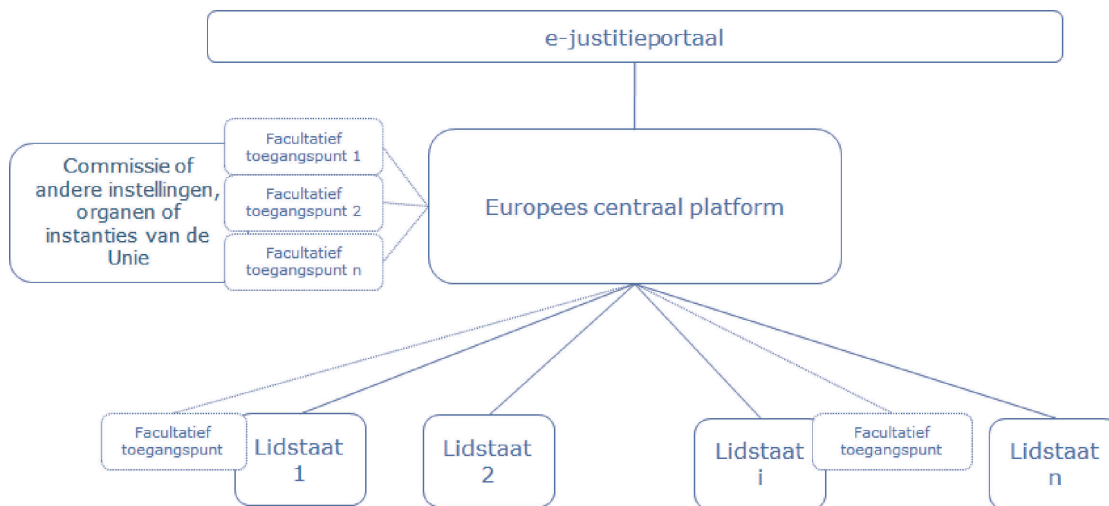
e-justitieportaal

Commissie of andere instellingen, organen of instanties van de Unie

Facultatief toegangspunt 1

Facultatief toegangspunt 2

Facultatief toegangspunt n

Europees centraal platform

Facultatief toegangspunt

Lidstaat 1

Lidstaat 2

Lidstaat i

Facultatief toegangspunt

Lidstaat n